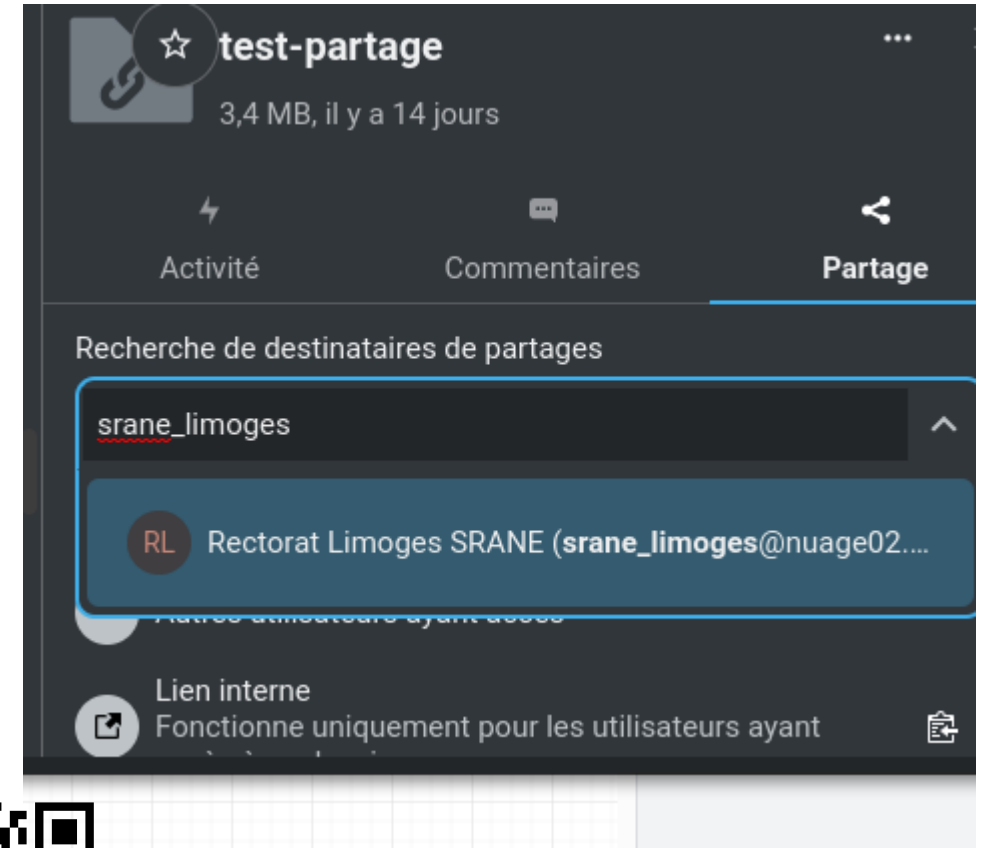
test-partage

3,4 MB, il y a 14 jours

Activité

Commentaires

Partage

Recherche de destinataires de partages

srane_limoges

RL Rectorat Limoges SRANE (srane_limoges@nuage02....

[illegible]

Lien interne

Fonctionne uniquement pour les utilisateurs ayant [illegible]